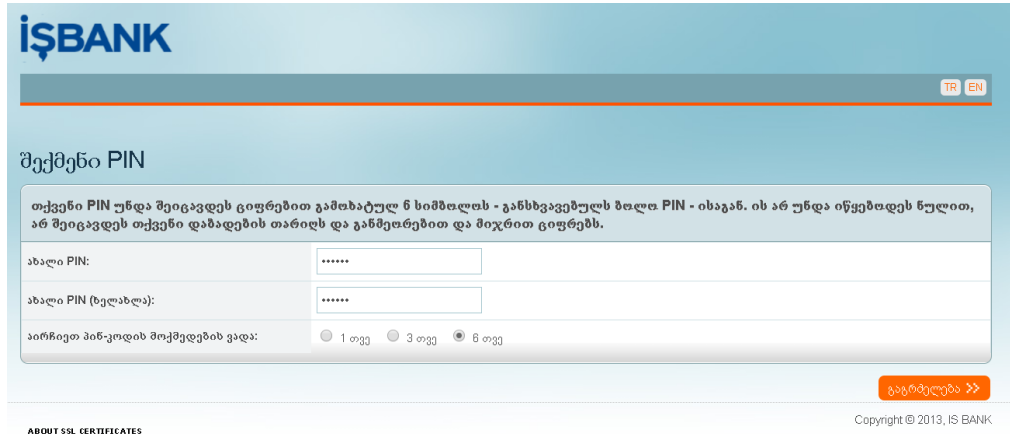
İŞBANK

TR EN

შექმენი PIN

თქვენი PIN უნდა შეიცავდეს ციფრებით გამოხატულ 6 სიმბოლოს - განსხვავებულს ბოლო PIN - ისაგან. ის არ უნდა იწყებოდეს ნულით, არ შეიცავდეს თქვენი დაბადების თარიღს და განმეორებით და მიჯრით ციფრებს.

| | |
|---|---|
| ახალი PIN: | •••••• |
| ახალი PIN (ხელახლა): | •••••• |
| აირჩიეთ პინ-კოდის მოქმედების ვადა: | 1 თვე 3 თვე 6 თვე |

გაგრძელება >>

ABOUT SSL CERTIFICATES

Copyright © 2013, IS BANK